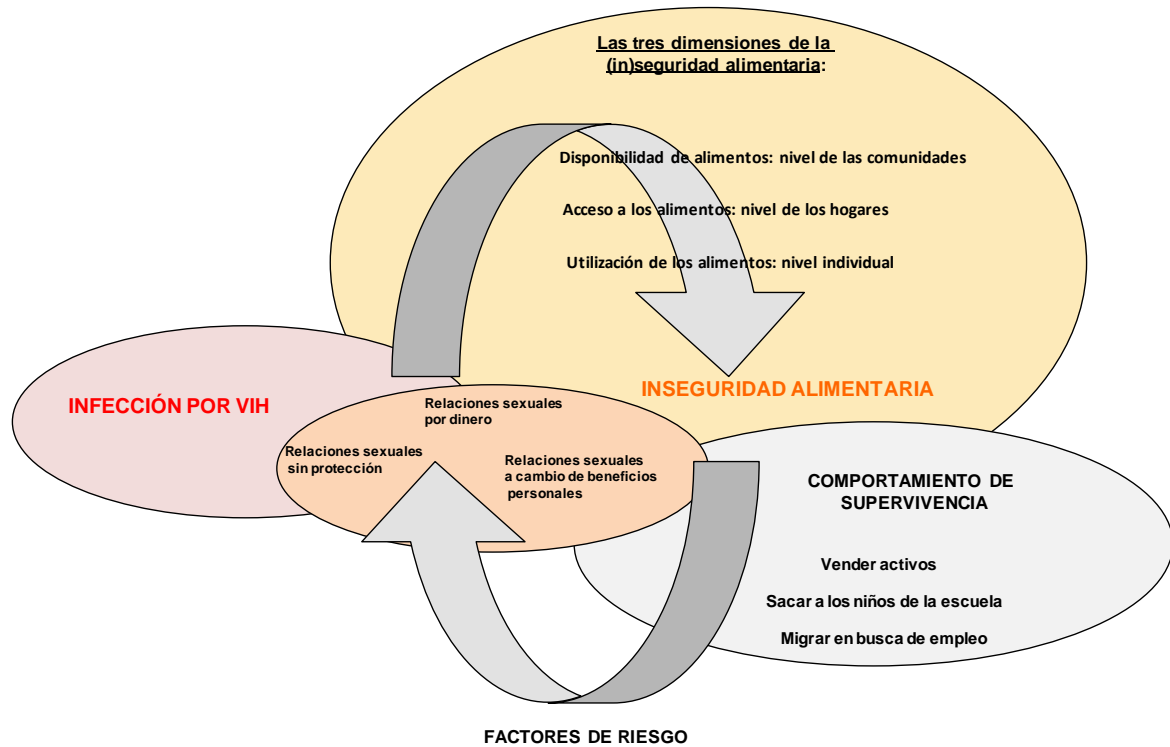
Las tres dimensiones de la (in)seguridad alimentaria:

Disponibilidad de alimentos: nivel de las comunidades

Acceso a los alimentos: nivel de los hogares

Utilización de los alimentos: nivel individual

INSEGURIDAD ALIMENTARIA

INFECCIÓN POR VIH

Relaciones sexuales por dinero

Relaciones sexuales sin protección

Relaciones sexuales a cambio de beneficios personales

COMPORTAMIENTO DE SUPERVIVENCIA

Vender activos

Sacar a los niños de la escuela

Migrar en busca de empleo

FACTORES DE RIESGO